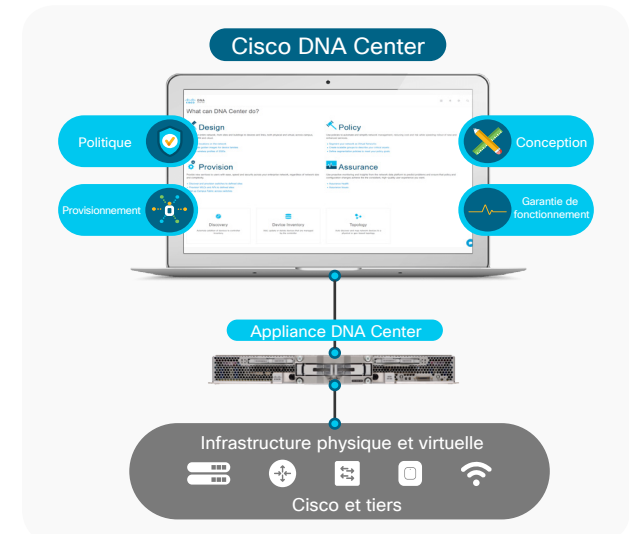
Cisco DNA Center

DNA

What can DNA Center do?

Design

Policy

Provision

Assurance

Discovery

Device Inventory

Topology

Politique

Conception

Provisionnement

Garantie de fonctionnement

Appliance DNA Center

Infrastructure physique et virtuelle

Cisco et tiers